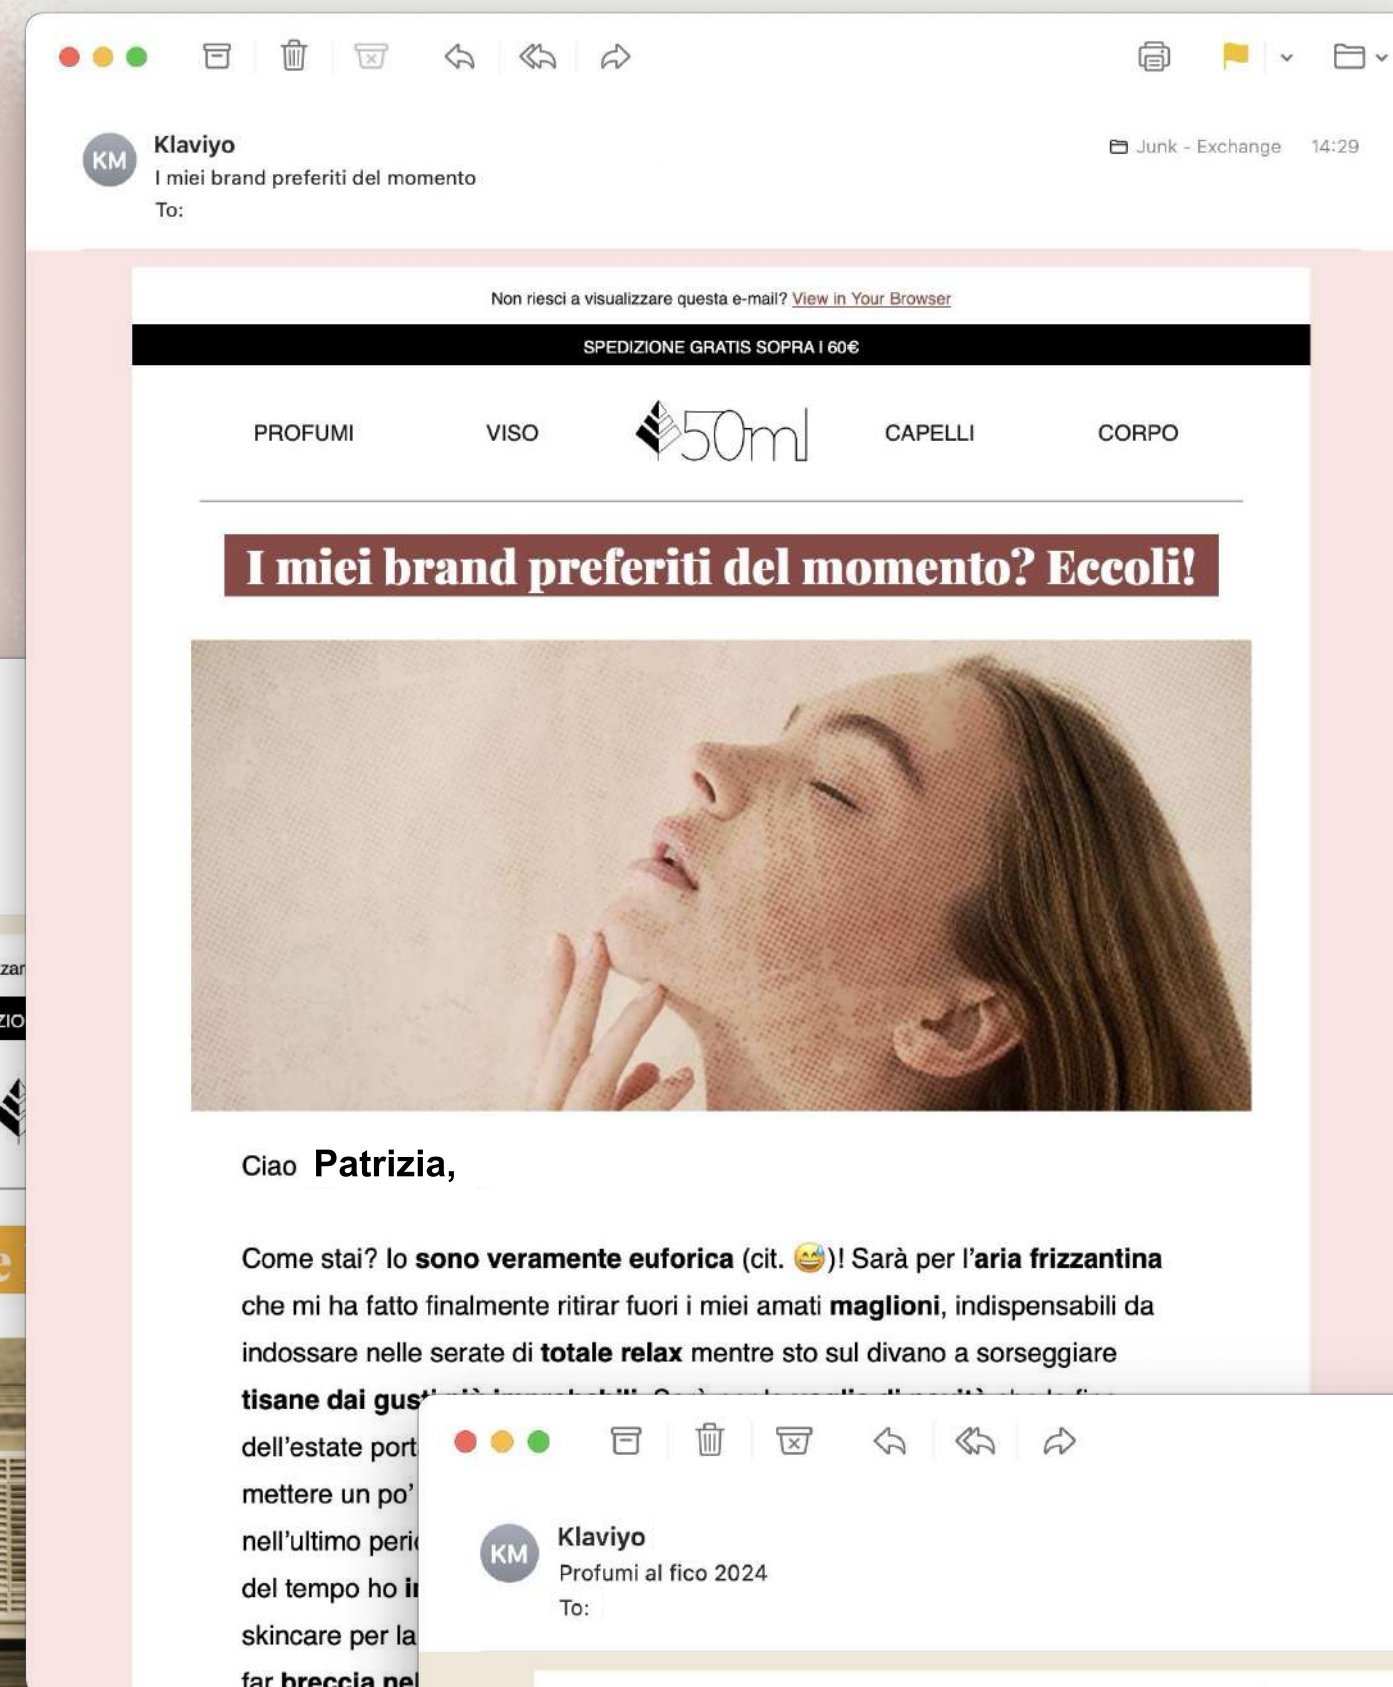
KM Klaviyo
I miei brand preferiti del momento
To:

Junk - Exchange 14:29

Non riesci a visualizzare questa e-mail? View in Your Browser

SPEDIZIONE GRATIS SOPRA I 60€

PROFUMI VISO 50ml CAPELLI CORPO

I miei brand preferiti del momento? Eccoli!

Ciao **Patrizia,**

Come stai? Io **sono veramente euforica** (cit. 😅)! Sarà per l'**aria frizzantina** che mi ha fatto finalmente ritirar fuori i miei amati **maglioni**, indispensabili da indossare nelle serate di **totale relax** mentre sto sul divano a sorseggiare **tisane dai gus**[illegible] dell'estate port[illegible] mettere un po'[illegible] nell'ultimo peri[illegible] del tempo ho **i**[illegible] skincare per la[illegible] far **breccia ne**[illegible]

zar
ZIO

KM Klaviyo
Profumi al fico 2024
To: